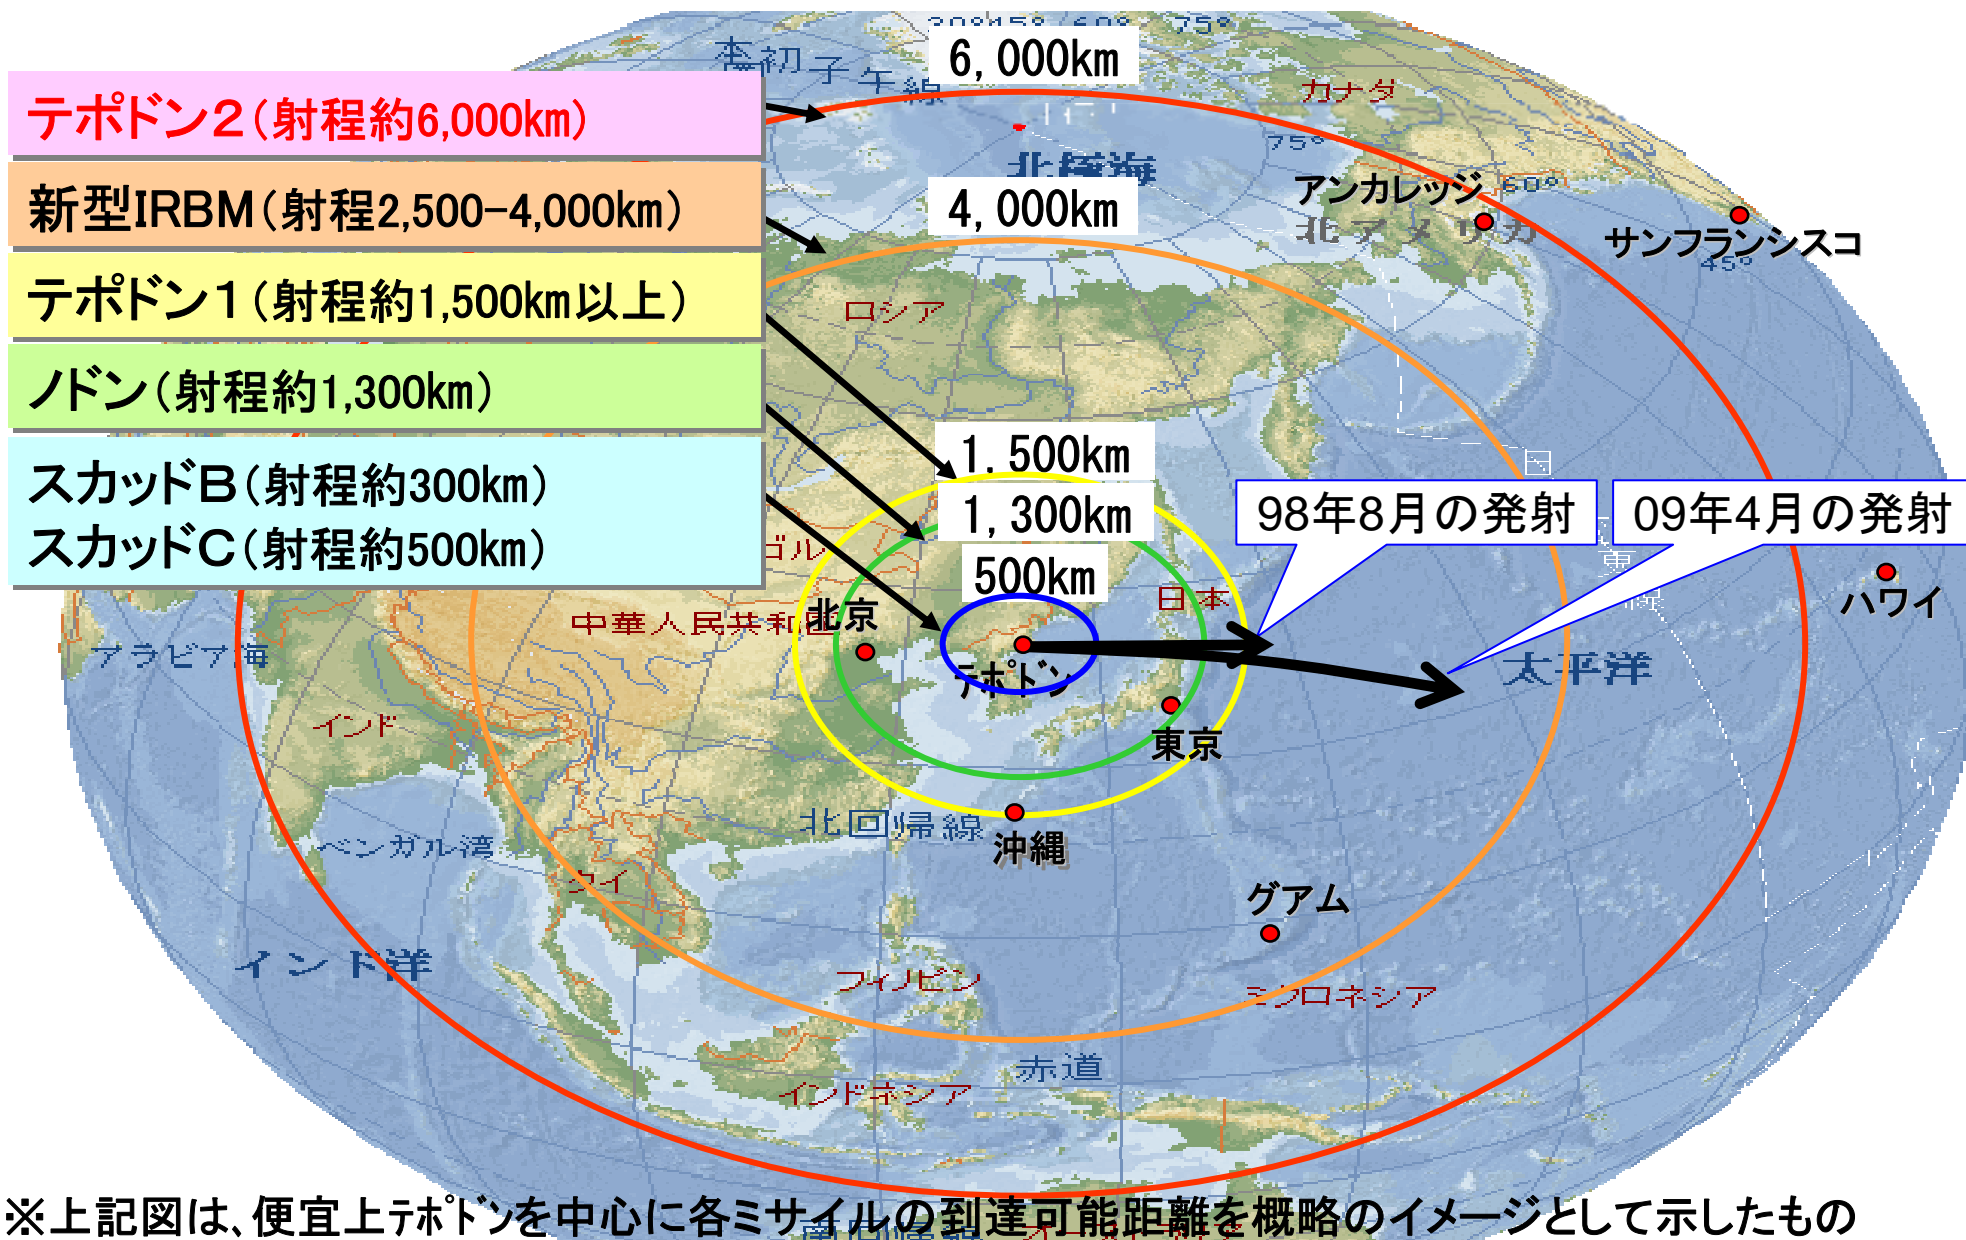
テポドン2（射程約6,000km）

新型IRBM（射程2,500-4,000km）

テポドン1（射程約1,500km以上）

ノドン（射程約1,300km）

スカッドB（射程約300km）
スカッドC（射程約500km）

6,000km

4,000km

1,500km

1,300km

500km

本初子午線

北極海

カナダ

75°

アンカレッジ

北アメリカ

60°

サンフランシスコ

45°

ロシア

モンゴル

中華人民共和国

北京

日本

テポドン

東京

98年8月の発射

09年4月の発射

太平洋

ハワイ

アラビア海

インド

北回帰線

沖縄

ベンガル湾

タイ

グアム

インド洋

フィリピン

ミクロネシア

赤道

インドネシア

※上記図は、便宜上テポドンを中心に各ミサイルの到達可能距離を概略のイメージとして示したもの